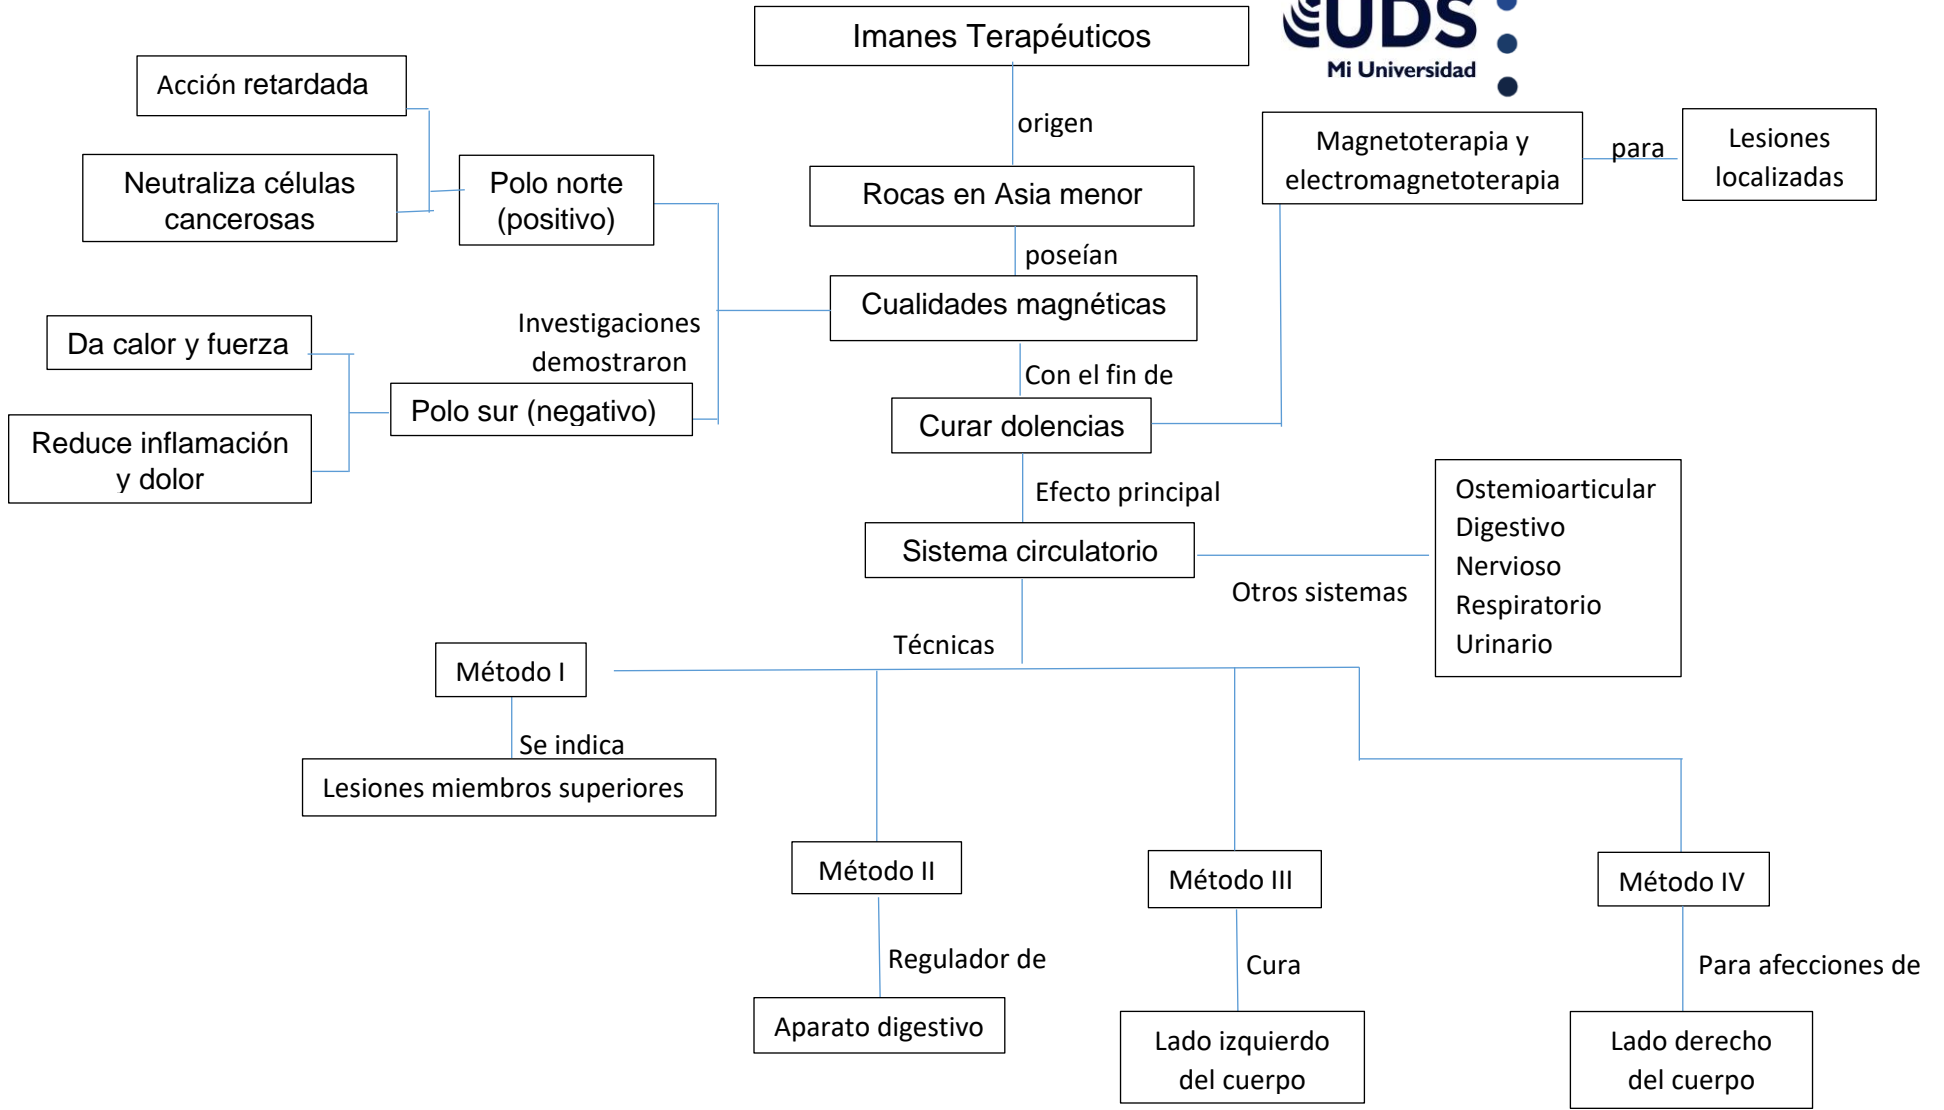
UDS
Mi Universidad

Imanes Terapéuticos

origen

Rocas en Asia menor

poseían

Cualidades magnéticas

Investigaciones demostraron

Polo norte (positivo)

Acción retardada

Neutraliza células cancerosas

Polo sur (negativo)

Da calor y fuerza

Reduce inflamación y dolor

Con el fin de

Curar dolencias

Magnetoterapia y electromagnetoterapia

para

Lesiones localizadas

Efecto principal

Sistema circulatorio

Otros sistemas

Ostemioarticular
Digestivo
Nervioso
Respiratorio
Urinario

Técnicas

Método I

Se indica

Lesiones miembros superiores

Método II

Regulador de

Aparato digestivo

Método III

Cura

Lado izquierdo del cuerpo

Método IV

Para afecciones de

Lado derecho del cuerpo